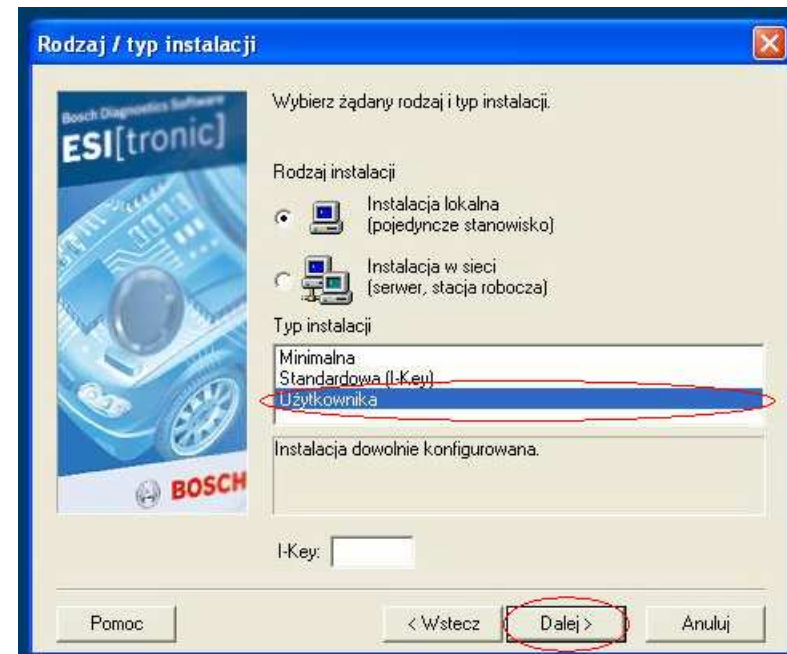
Rodzaj / typ instalacji

Bosch Diagnostics Software
ESI[tronic]

BOSCH

Wybierz żądany rodzaj i typ instalacji.

Rodzaj instalacji

Instalacja lokalna
(pojedyncze stanowisko)

Instalacja w sieci
(serwer, stacja robocza)

Typ instalacji

Minimalna
Standardowa (I-Key)
Użytkownika

Instalacja dowolnie konfigurowana.

I-Key:

Pomoc

< Wstecz

Dalej >

Anuluj